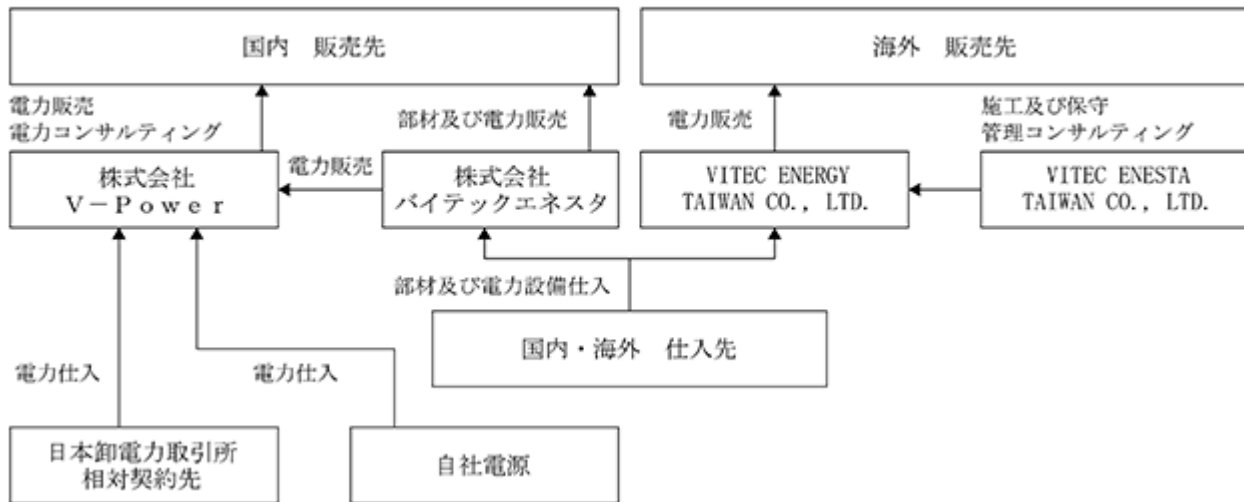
国内　販売先

海外　販売先

電力販売
電力コンサルティング

部材及び電力販売

電力販売

施工及び保守
管理コンサルティング

株式会社
V－Power

電力販売

株式会社
バイテックエネスタ

VITEC ENERGY
TAIWAN CO., LTD.

VITEC ENESTA
TAIWAN CO., LTD.

部材及び電力設備仕入

国内・海外　仕入先

電力仕入

電力仕入

日本卸電力取引所
相対契約先

自社電源